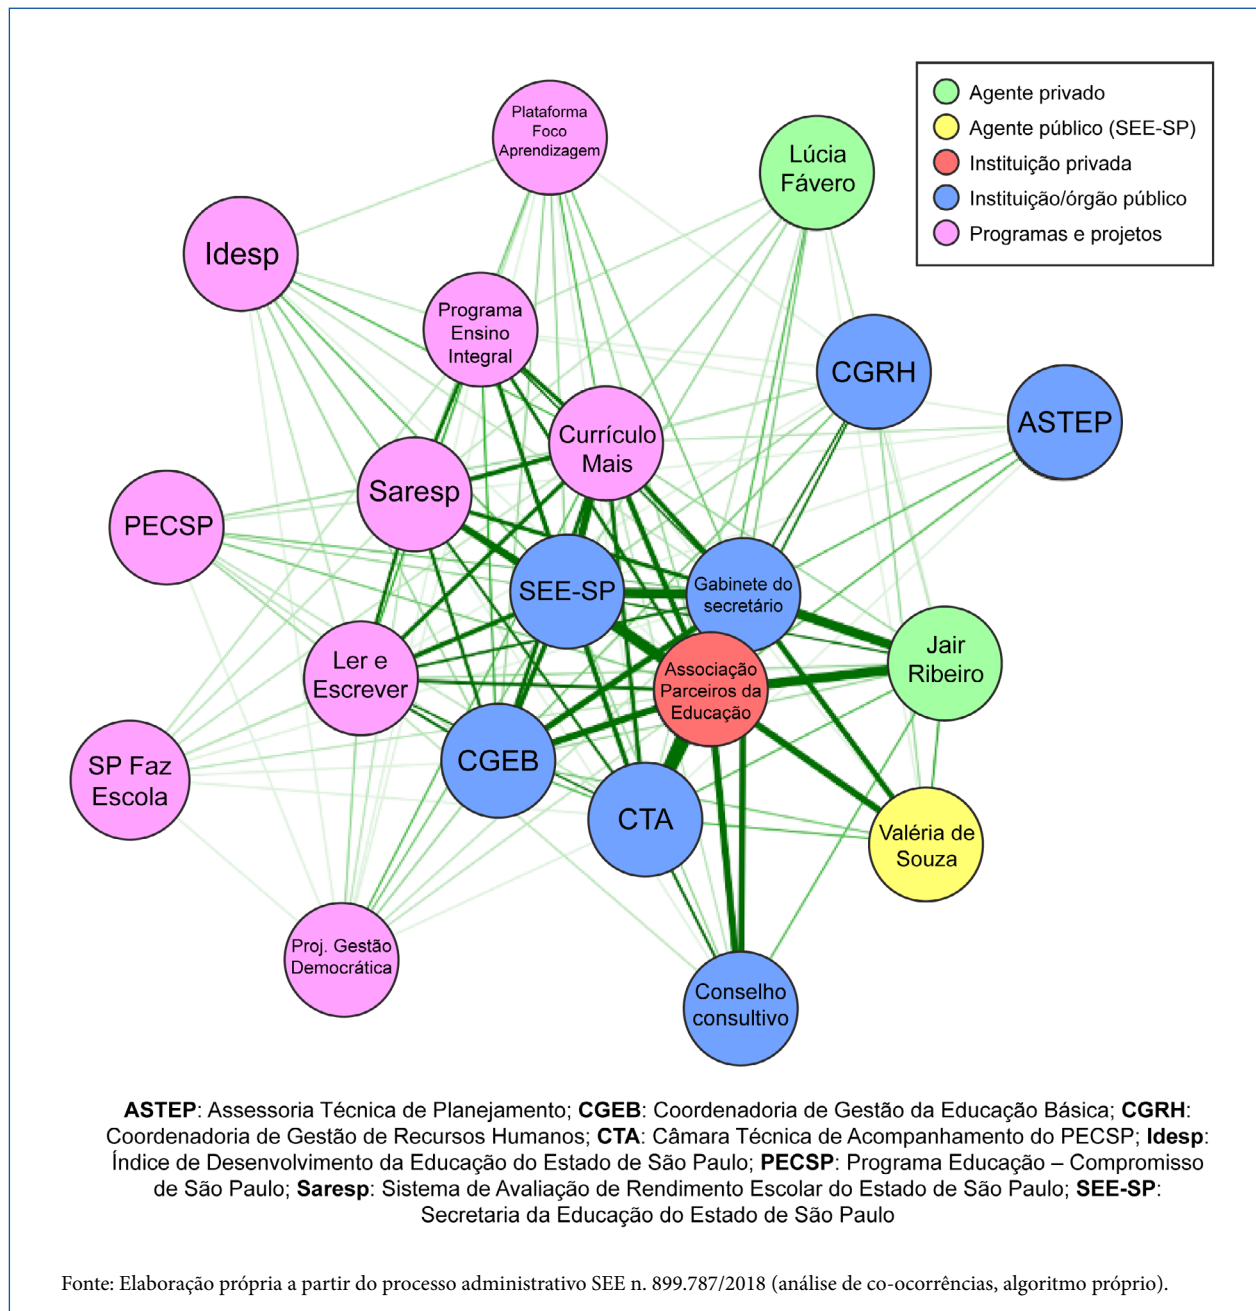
Agente privado
Agente público (SEE-SP)
Instituição privada
Instituição/órgão público
Programas e projetos

Plataforma Foco Aprendizagem
Lúcia Fávero
Idesp
Programa Ensino Integral
CGRH
ASTEP
Currículo Mais
Saresp
PECSP
SEE-SP
Gabinete do secretário
Jair Ribeiro
Ler e Escrever
Associação Parceiros da Educação
SP Faz Escola
CGEB
CTA
Valéria de Souza
Proj. Gestão Democrática
Conselho consultivo

**ASTEP**: Assessoria Técnica de Planejamento; **CGEB**: Coordenadoria de Gestão da Educação Básica; **CGRH**: Coordenadoria de Gestão de Recursos Humanos; **CTA**: Câmara Técnica de Acompanhamento do PECSP; **Idesp**: Índice de Desenvolvimento da Educação do Estado de São Paulo; **PECSP**: Programa Educação – Compromisso de São Paulo; **Saresp**: Sistema de Avaliação de Rendimento Escolar do Estado de São Paulo; **SEE-SP**: Secretaria da Educação do Estado de São Paulo

Fonte: Elaboração própria a partir do processo administrativo SEE n. 899.787/2018 (análise de co-ocorrências, algoritmo próprio).